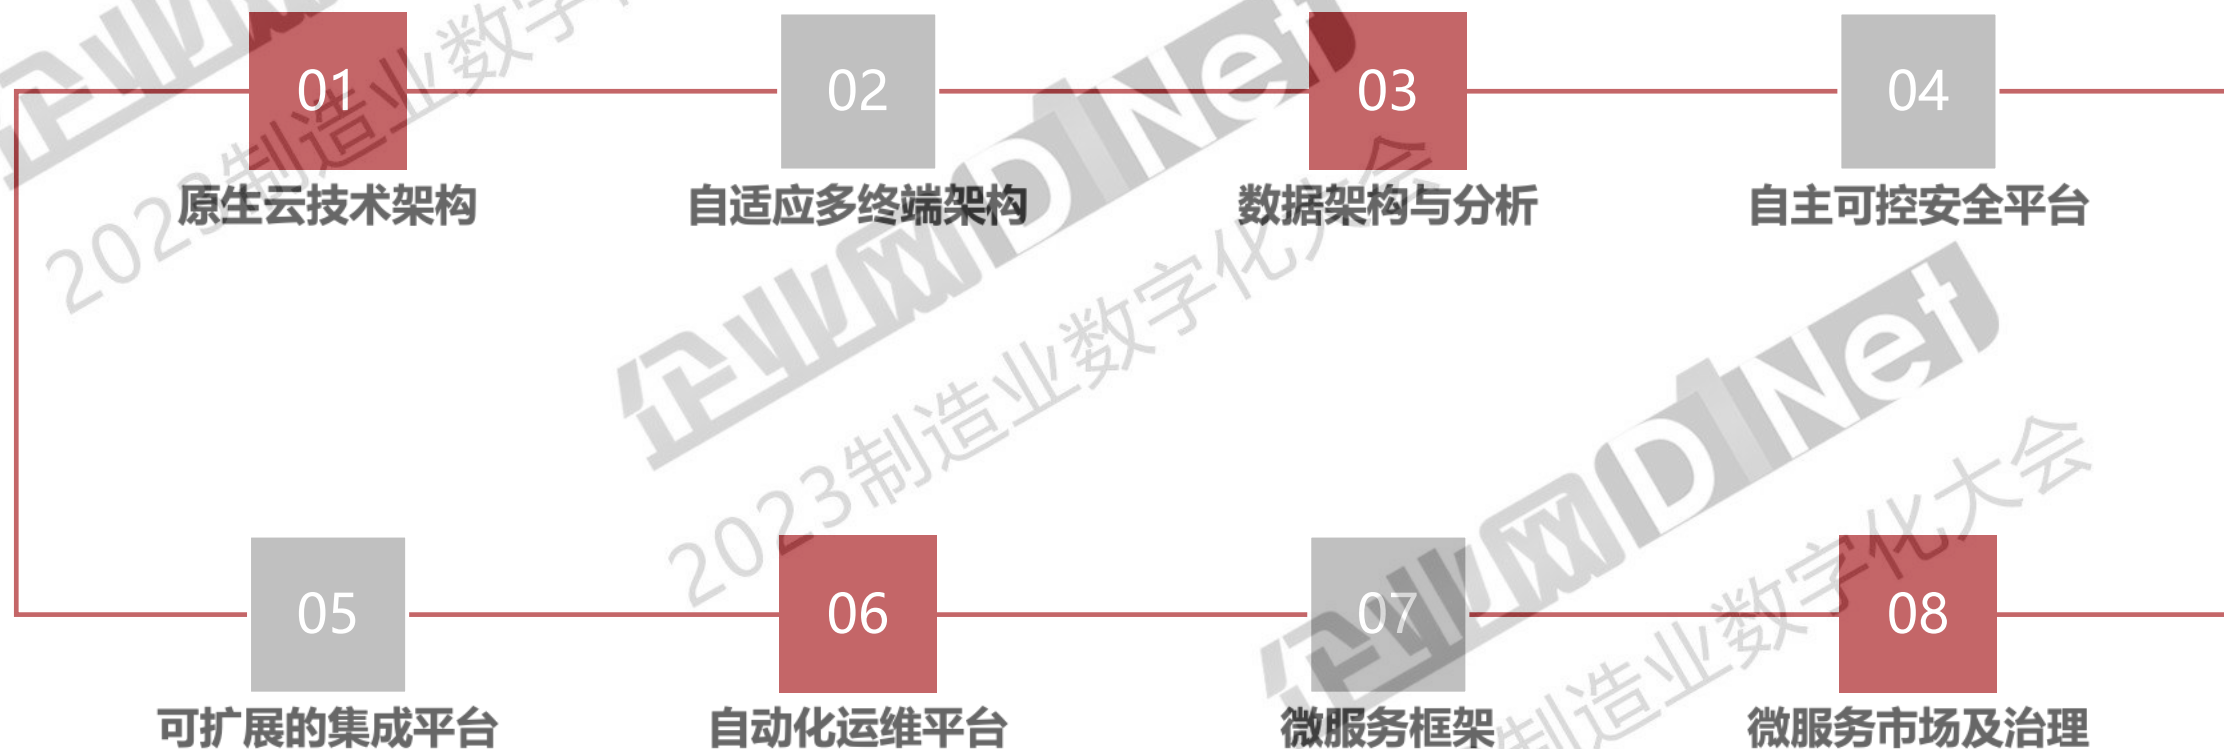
01
原生云技术架构

02
自适应多终端架构

03
数据架构与分析

04
自主可控安全平台

05
可扩展的集成平台

06
自动化运维平台

07
微服务框架

08
微服务市场及治理

企业网D1Net
2023制造业数字化大会
企业网D1Net
2023制造业数字化大会
企业网D1Net
2023制造业数字化大会